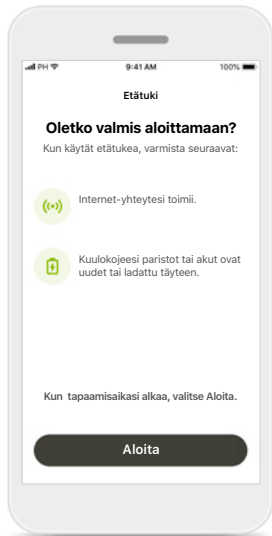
PH 9:41 AM 100%

Etätuki

Oletko valmis aloittamaan?

Kun käytät etätukea, varmista seuraavat:

Internet-yhteytesi toimii.

Kuulokojeesi paristot tai akut ovat uudet tai ladattu täyteen.

Kun tapaamisaikasi alkaa, valitse Aloita.

Aloita